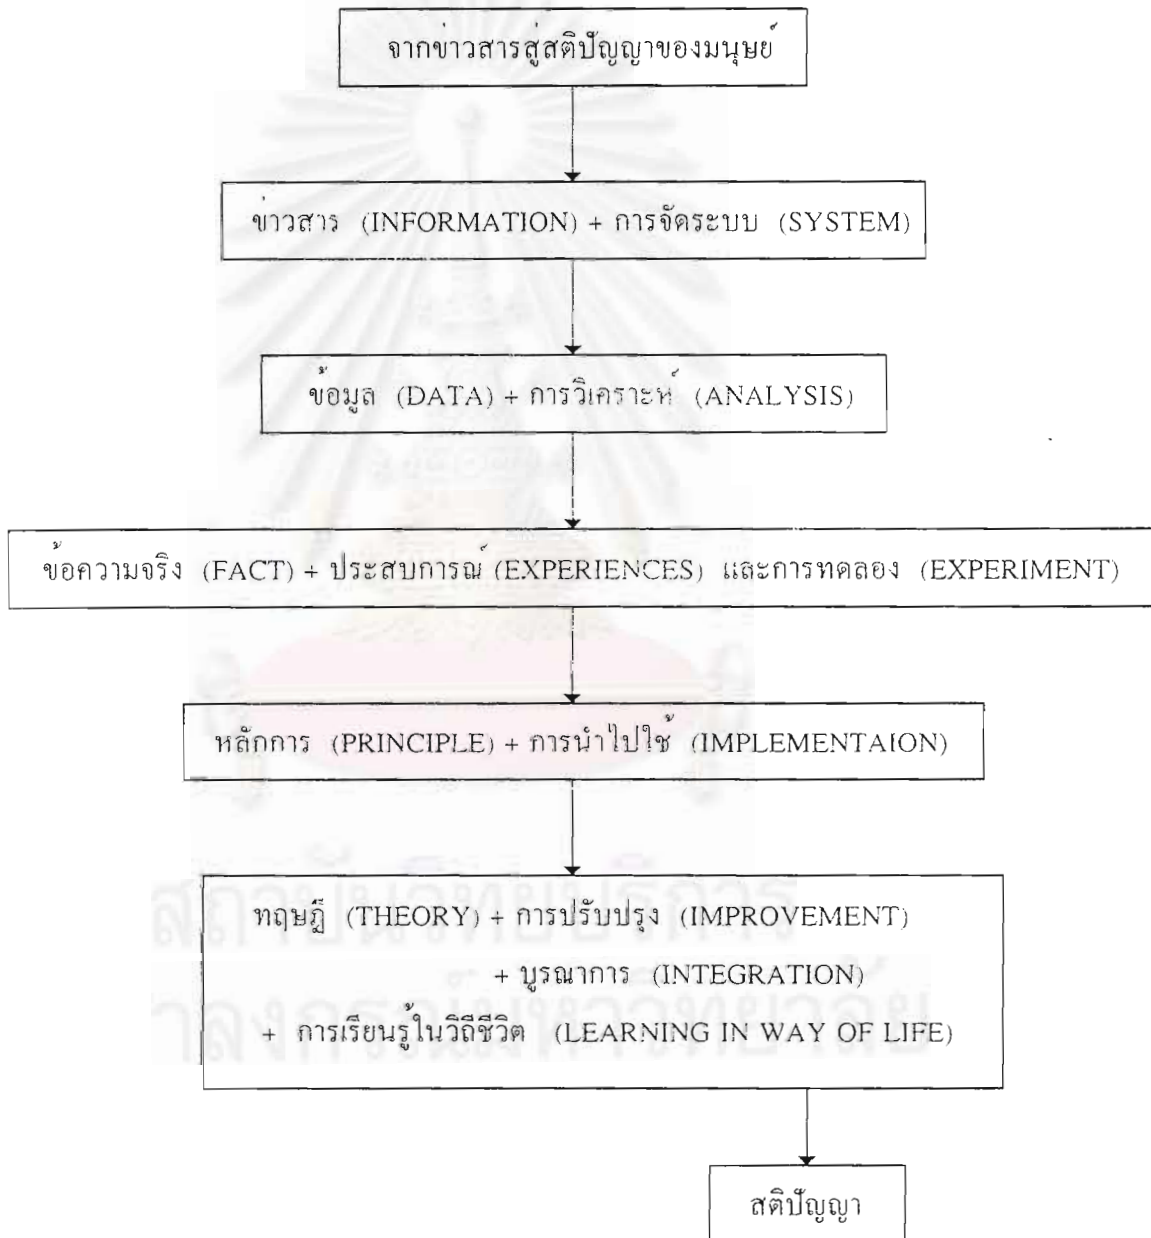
จากข่าวสารสู่สติปัญญาของมนุษย์

ข่าวสาร (INFORMATION) + การจัดระบบ (SYSTEM)

ข้อมูล (DATA) + การวิเคราะห์ (ANALYSIS)

ข้อความจริง (FACT) + ประสบการณ์ (EXPERIENCES) และการทดลอง (EXPERIMENT)

หลักการ (PRINCIPLE) + การนำไปใช้ (IMPLEMENTAION)

ทฤษฎี (THEORY) + การปรับปรุง (IMPROVEMENT)
+ บูรณาการ (INTEGRATION)
+ การเรียนรู้ในวิถีชีวิต (LEARNING IN WAY OF LIFE)

สติปัญญา